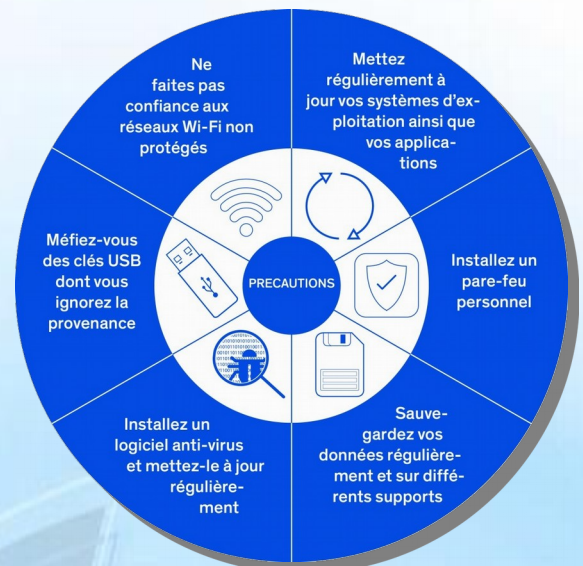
PRECAUTIONS

Ne faites pas confiance aux réseaux Wi-Fi non protégés

Mettez régulièrement à jour vos systèmes d'exploitation ainsi que vos applications

Installez un pare-feu personnel

Sauvegardez vos données régulièrement et sur différents supports

Installez un logiciel anti-virus et mettez-le à jour régulièrement

Méfiez-vous des clés USB dont vous ignorez la provenance